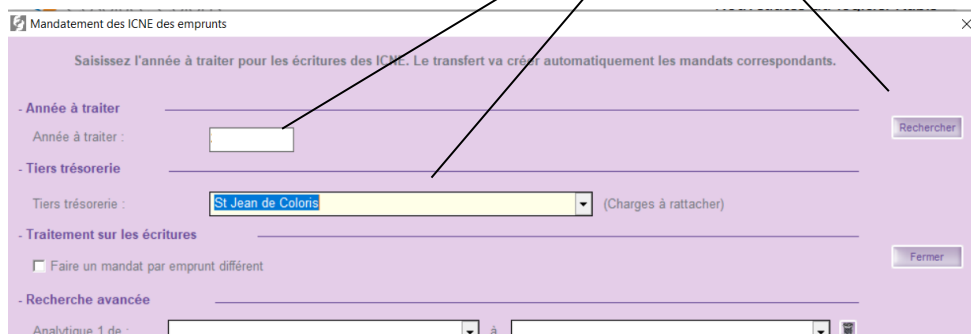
Mandatement des ICNE des emprunts

Saisissez l'année à traiter pour les écritures des ICNE. Le transfert va créer automatiquement les mandats correspondants.

- Année à traiter

Année à traiter :

Rechercher

- Tiers trésorerie

Tiers trésorerie : St Jean de Coloris (Charges à rattacher)

- Traitement sur les écritures

Faire un mandat par emprunt différent

Fermer

- Recherche avancée

Analytique 1 de : à